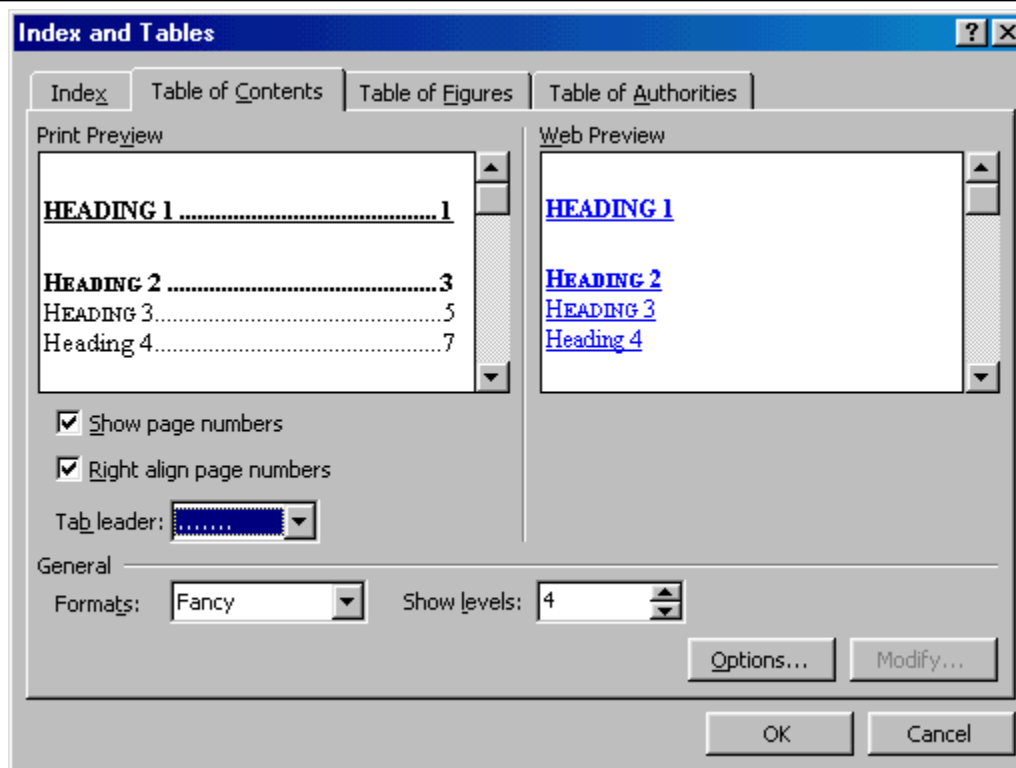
Index and Tables

?

Index

Table of Contents

Table of Figures

Table of Authorities

Print Preview

HEADING 1 .......................................... 1

HEADING 2 .......................................... 3

HEADING 3.............................................5

Heading 4..............................................7

Web Preview

HEADING 1

HEADING 2

HEADING 3

Heading 4

Show page numbers

Right align page numbers

Tab leader: .......

General

Formats: Fancy

Show levels: 4

Options...

Modify...

OK

Cancel